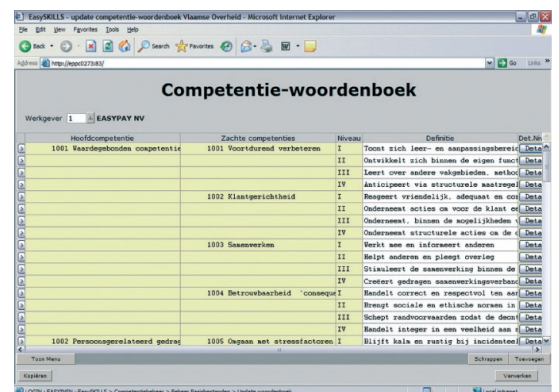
EasySKILLS - update competentie-woordenboek Vlaamse Overheid - Microsoft Internet Explorer

File Edit View Favorites Tools Help

Back Search Favorites

Address http://eppc0273:83/ Go Links

Competentie-woordenboek

Werkgever 1 EASYPAY NV

| Hoofdcompetentie | Zachte competenties | Niveau | Definitie | Det.Niv |
|---|---|---|---|---|
| 1001 Waardegebonden competentie | 1001 Voortdurend verbeteren | I | Toont zich leer- en aanpassingsbereid | Deta |
| | | II | Ontwikkelt zich binnen de eigen funct | Deta |
| | | III | Leert over andere vakgebieden, method | Deta |
| | | IV | Anticipeert via structurele maatregel | Deta |
| | 1002 Klantgerichtheid | I | Reageert vriendelijk, adequaat en cor | Deta |
| | | II | Onderneemt acties om voor de klant ee | Deta |
| | | III | Onderneemt, binnen de mogelijkheden v | Deta |
| | | IV | Onderneemt structurele acties om de c | Deta |
| | 1003 Samenwerken | I | Werkt mee en informeert anderen | Deta |
| | | II | Helpt anderen en pleegt overleg | Deta |
| | | III | Stimuleert de samenwerking binnen de | Deta |
| | | IV | Creëert gedragen samenwerkingsverband | Deta |
| | 1004 Betrouwbaarheid 'conseque | I | Handelt correct en respectvol ten aan | Deta |
| | | II | Brengt sociale en ethische normen in | Deta |
| | | III | Schept randvoorwaarden zodat de decat | Deta |
| | | IV | Handelt integer in een veelheid aan s | Deta |
| 1002 Persoonsgerelateerd gedrag | 1005 Omgaan met stressfactoren | I | Blijft kalm en rustig bij incidentee | Deta |

Toon Menu

Schrappen Toevoegen

Kopiëren

Verwerken

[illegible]

Local intranet